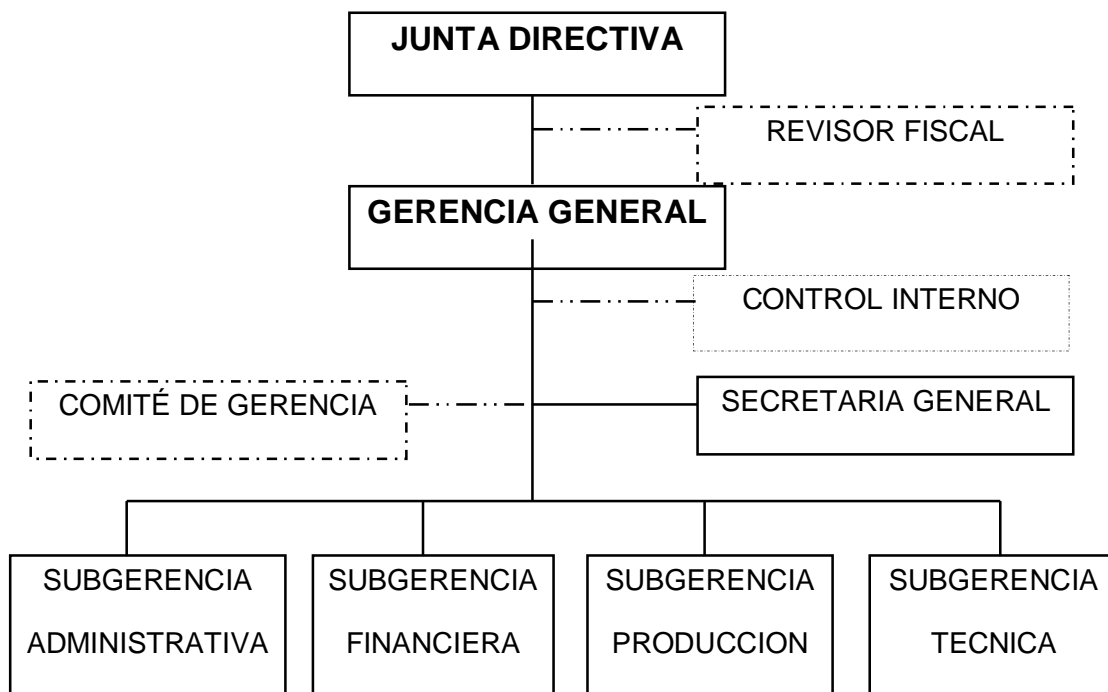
JUNTA DIRECTIVA

REVISOR FISCAL

GERENCIA GENERAL

CONTROL INTERNO

COMITÉ DE GERENCIA

SECRETARIA GENERAL

SUBGERENCIA ADMINISTRATIVA

SUBGERENCIA FINANCIERA

SUBGERENCIA PRODUCCION

SUBGERENCIA TECNICA